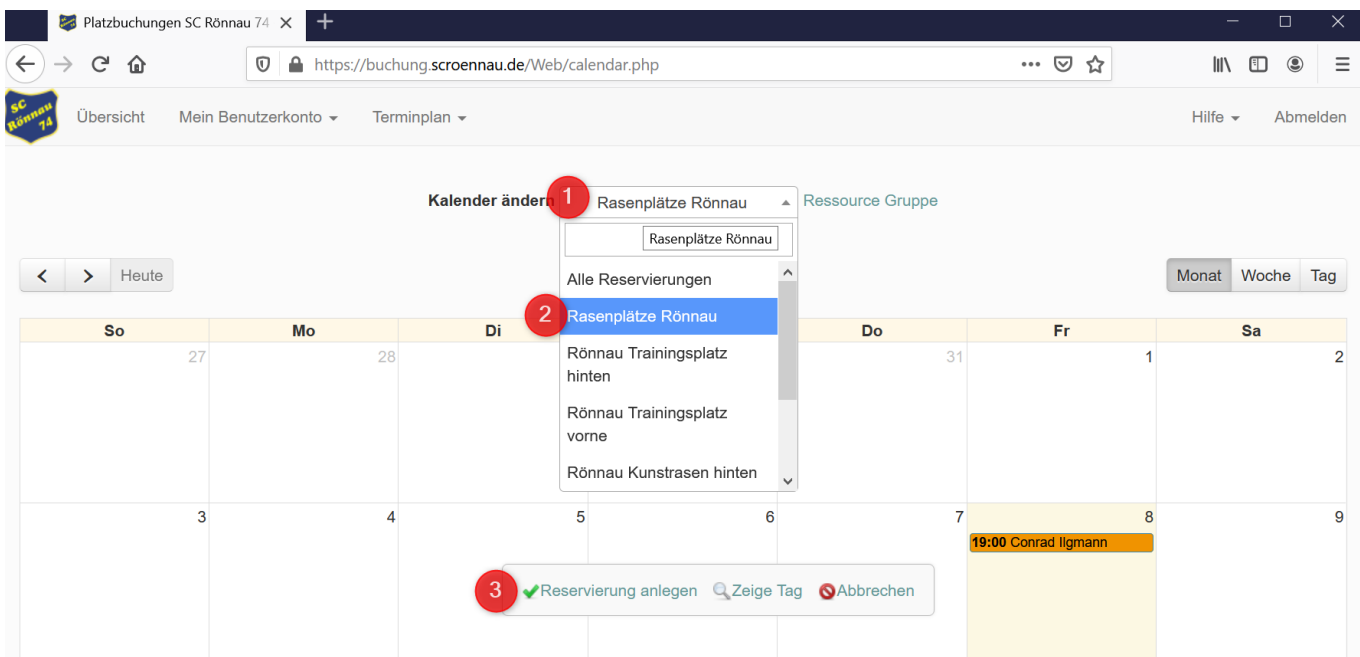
Platzbuchungen SC Rönnau 74

https://buchung.scroennau.de/Web/calendar.php

SC Rönnau 74

Übersicht Mein Benutzerkonto Terminplan Hilfe Abmelden

Kalender ändern 1 Rasenplätze Rönnau Ressource Gruppe

Rasenplätze Rönnau

Alle Reservierungen
2 Rasenplätze Rönnau
Rönnau Trainingsplatz hinten
Rönnau Trainingsplatz vorne
Rönnau Kunstrasen hinten

Heute

Monat Woche Tag

| So | Mo | Di | Mi | Do | Fr | Sa |
|---|---|---|---|---|---|---|
| 27 | 28 | | | 31 | 1 | 2 |
| 3 | 4 | 5 | 6 | 7 | 8 19:00 Conrad Ilgmann | 9 |

3 Reservierung anlegen Zeige Tag Abbrechen